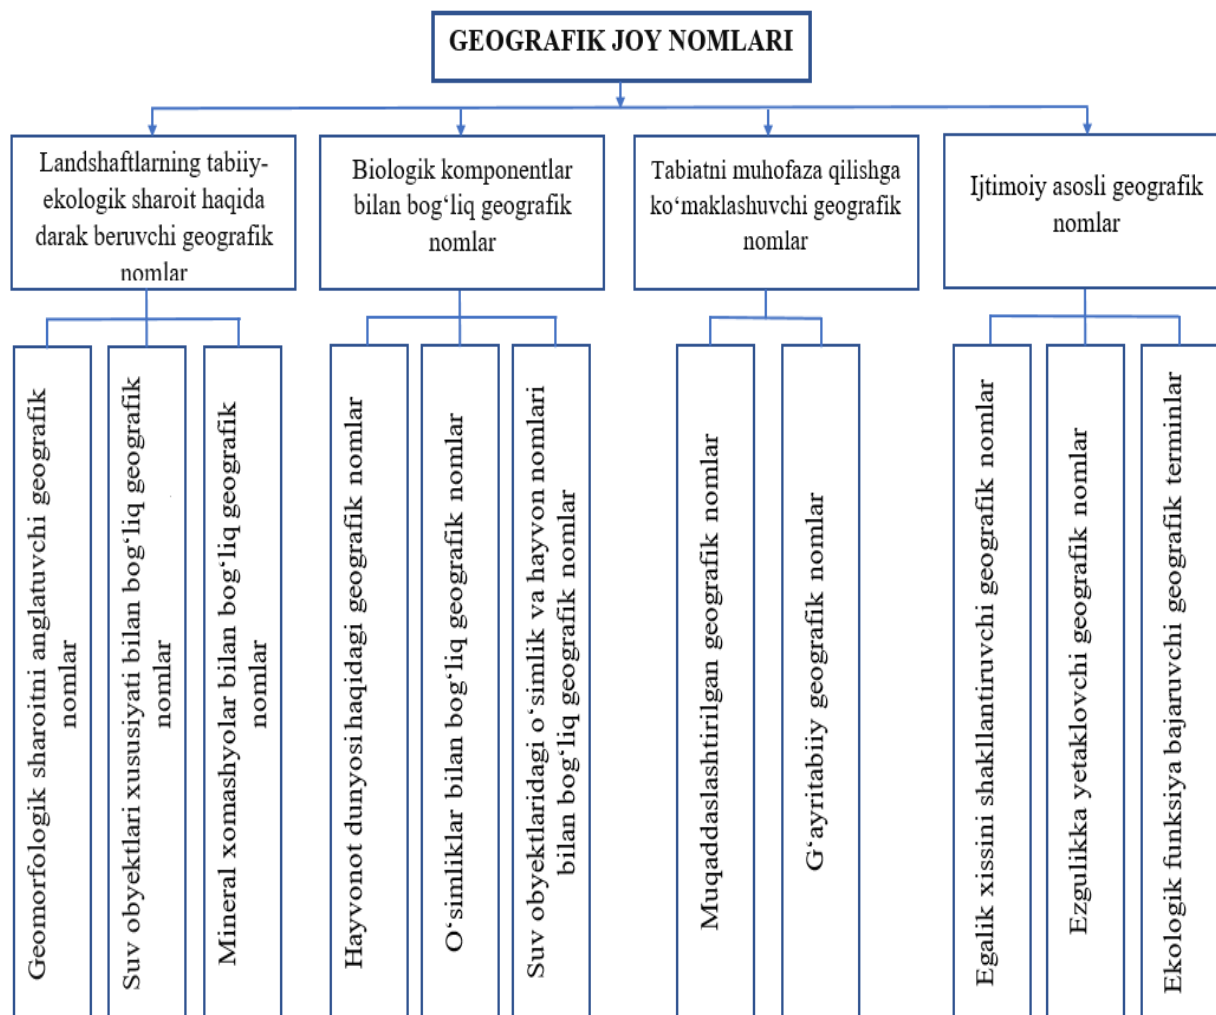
GEOGRAFIK JOY NOMLARI

Landshaftlarning tabiiy-ekologik sharoit haqida darak beruvchi geografik nomlar

Geomorfologik sharoitni anglatuvchi geografik nomlar

Suv obyektlari xususiyati bilan bogʻliq geografik nomlar

Mineral xomashyolar bilan bogʻliq geografik nomlar

Biologik komponentlar bilan bogʻliq geografik nomlar

Hayvonot dunyosi haqidagi geografik nomlar

Oʻsimliklar bilan bogʻliq geografik nomlar

Suv obyektlaridagi oʻsimlik va hayvon nomlari bilan bogʻliq geografik nomlar

Tabiatni muhofaza qilishga koʻmaklashuvchi geografik nomlar

Muqaddaslashtirilgan geografik nomlar

Gʻayritabiiy geografik nomlar

Ijtimoiy asosli geografik nomlar

Egalik xissini shakllantiruvchi geografik nomlar

Ezgulikka yetaklovchi geografik nomlar

Ekologik funksiya bajaruvchi geografik terminlar